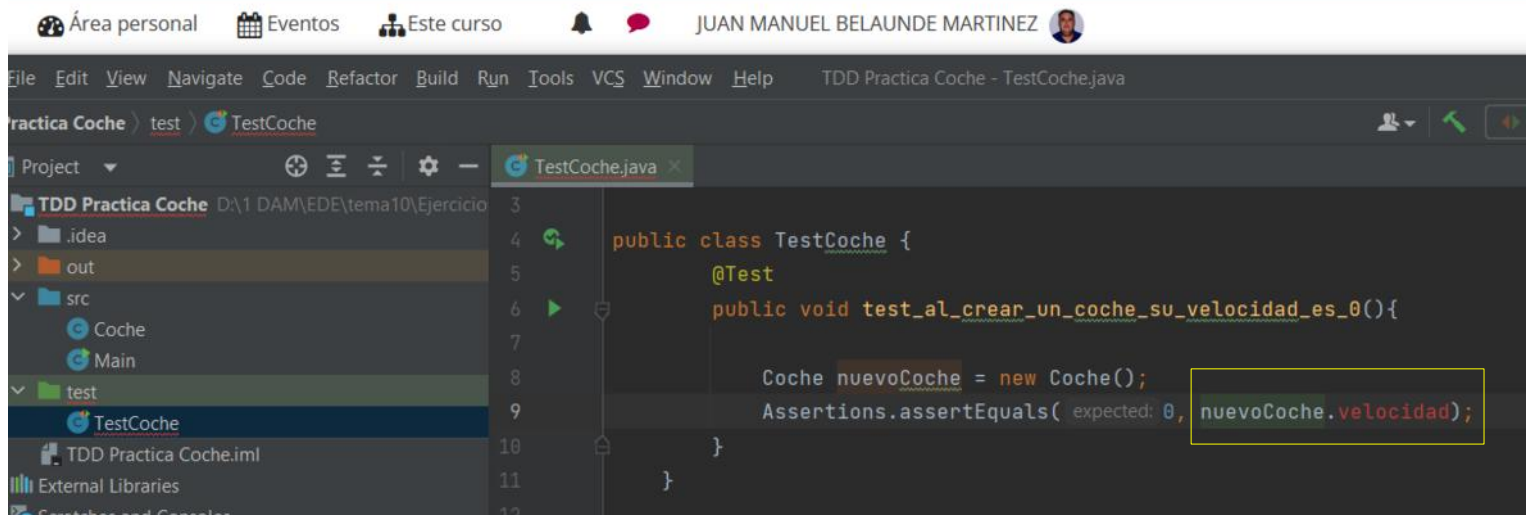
Área personal Eventos Este curso JUAN MANUEL BELAUNDE MARTINEZ

File Edit View Navigate Code Refactor Build Run Tools VCS Window Help TDD Practica Coche - TestCoche.java

Practica Coche 〉 test 〉 TestCoche

Project

TDD Practica Coche D:\1 DAM\EDE\tema10\Ejercicio
.idea
out
src
Coche
Main
test
TestCoche
TDD Practica Coche.iml
External Libraries

TestCoche.java

3
4 public class TestCoche {
5 @Test
6 public void test_al_crear_un_coche_su_velocidad_es_0(){
7
8 Coche nuevoCoche = new Coche();
9 Assertions.assertEquals( expected: 0, nuevoCoche.velocidad);
10 }
11 }
12